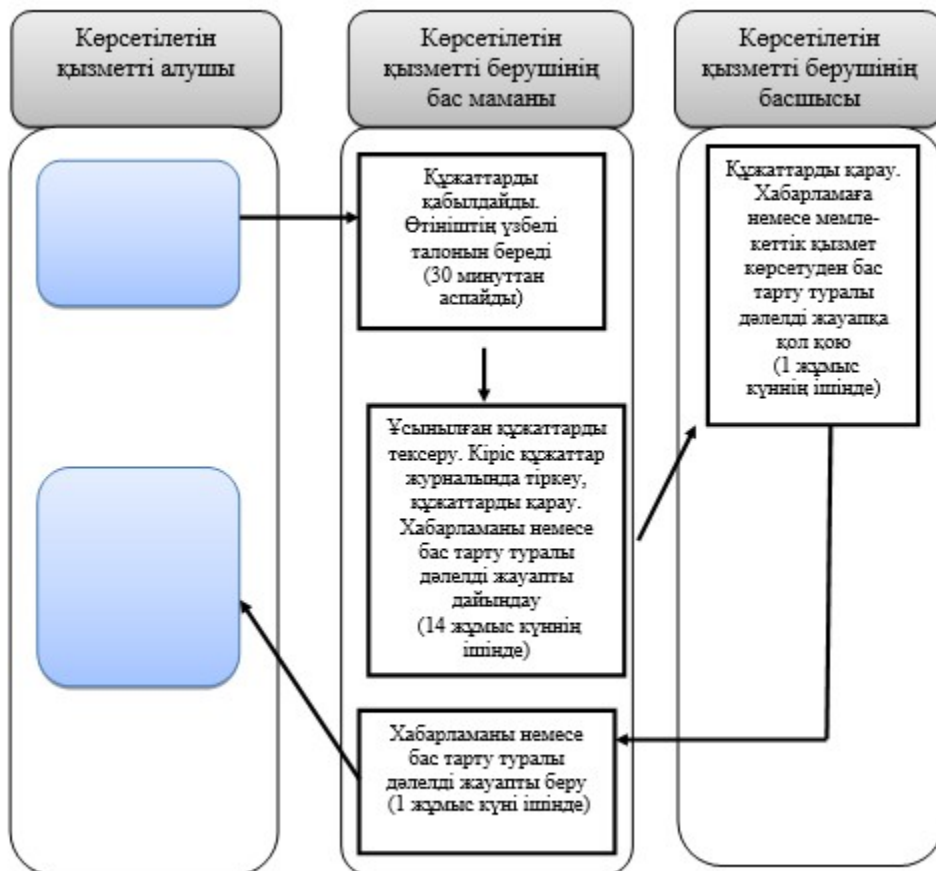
Көрсетілетін қызметті алушы

Көрсетілетін қызметті берушінің бас маманы

Көрсетілетін қызметті берушінің басшысы

Құжаттарды қабылдайды. Өтініштің үзбелі талонын береді (30 минуттан аспайды)

Құжаттарды қарау. Хабарламаға немесе мемлекеттік қызмет көрсетуден бас тарту туралы дәлелді жауапқа қол қою (1 жұмыс күннің ішінде)

Ұсынылған құжаттарды тексеру. Кіріс құжаттар журналында тіркеу, құжаттарды қарау. Хабарламаны немесе бас тарту туралы дәлелді жауапты дайындау (14 жұмыс күннің ішінде)

Хабарламаны немесе бас тарту туралы дәлелді жауапты беру (1 жұмыс күні ішінде)